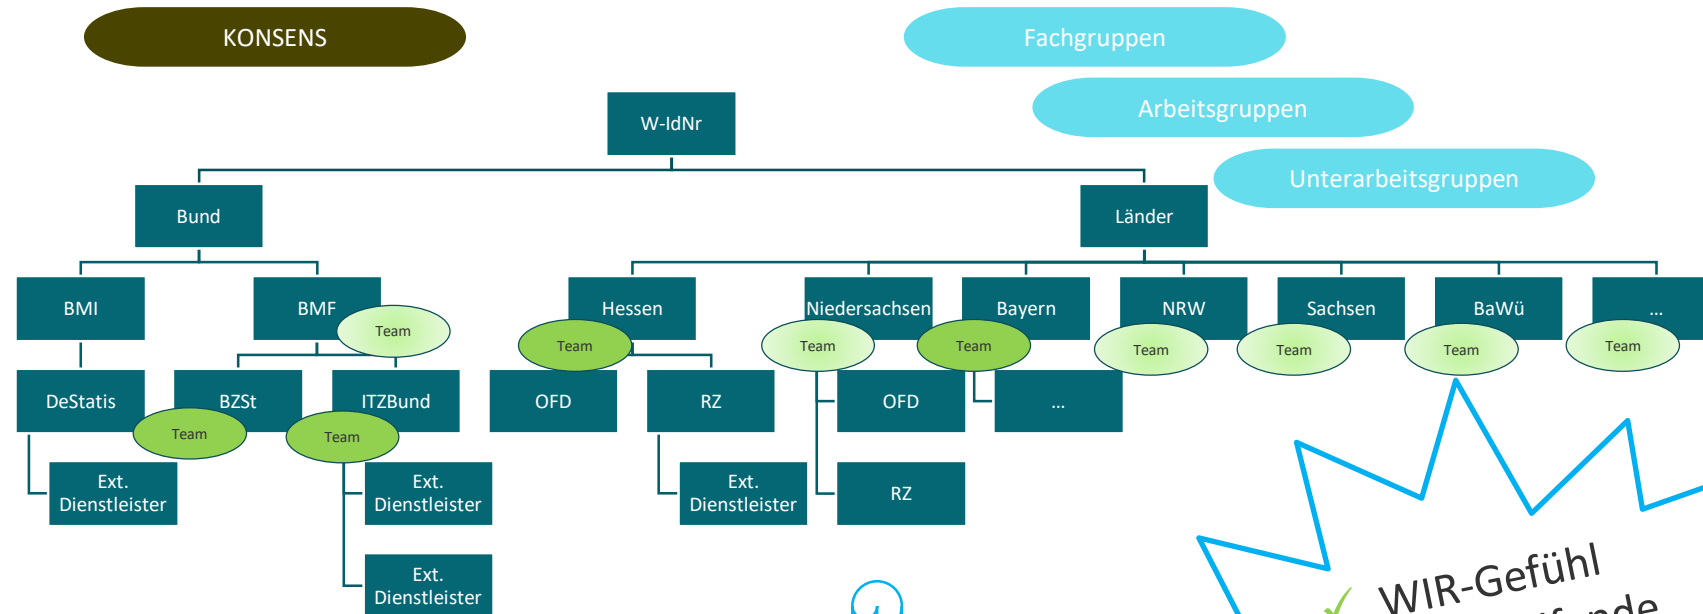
KONSENS

Fachgruppen

Arbeitsgruppen

Unterarbeitsgruppen

W-IdNr

Bund

Länder

BMI

BMF

Team

Hessen

Team

Niedersachsen

Team

Bayern

Team

NRW

Team

Sachsen

Team

BaWü

Team

...

Team

DeStatis

BZSt

Team

ITZBund

Team

OFD

RZ

OFD

...

Ext. Dienstleister

Ext. Dienstleister

Ext. Dienstleister

RZ

Ext. Dienstleister

WIR-Gefühl

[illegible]